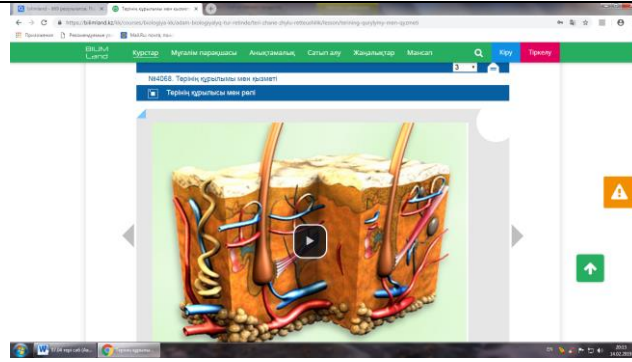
Терінің құрылысы мен қызметі ×

https://bilimland.kz/kk/courses/biologiya-kk/adam-biologiyasy-tor-mtindezhi-zhane-zhyly-retteuishi/lesson/terining-qurylymy-men-qyzmeti

Приложения Рекомендуемые

BILIM Land

Курстар Мұғалім парақшасы Анықтамалық Сатып алу Жаңалықтар Мансап Кіру Тіркелу

3

№4068. Терінің құрылымы мен қызметі

Терінің құрылысы мен рөлі

EN 20:13 14.02.2019